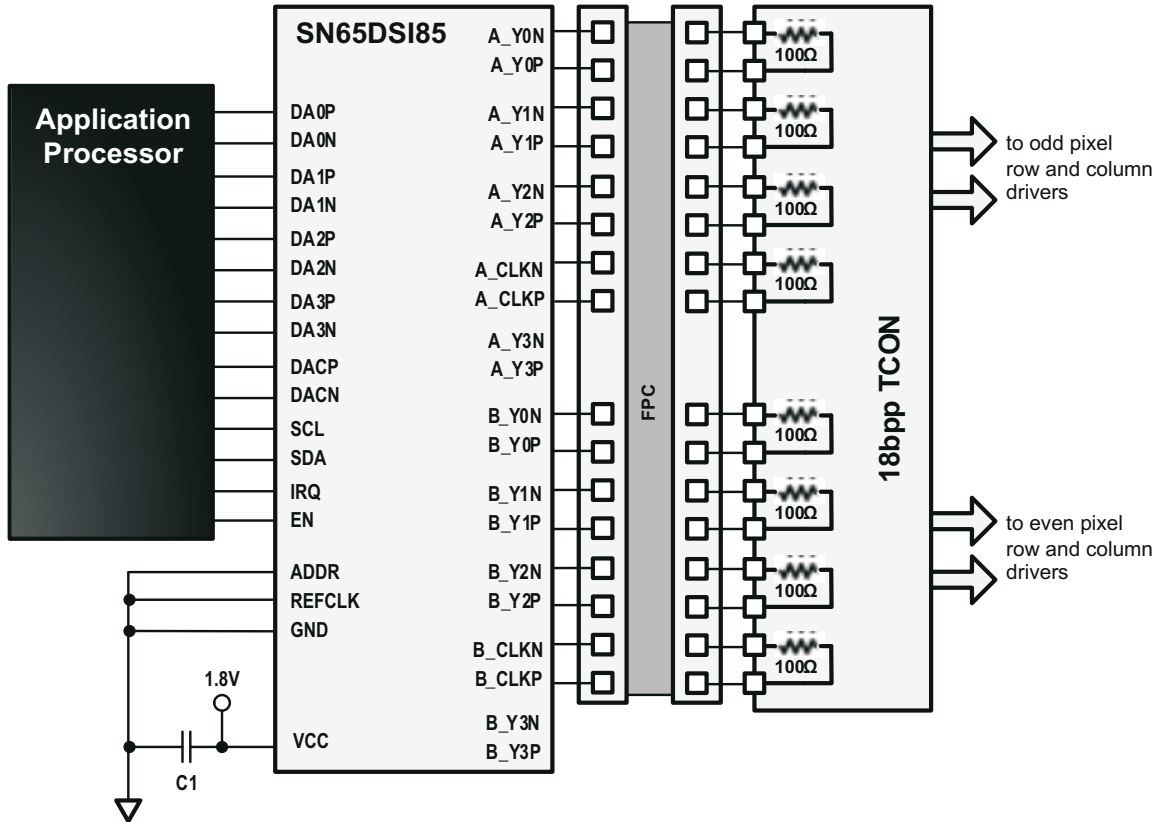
Application Processor

SN65DSI85

DA0P
DA0N
DA1P
DA1N
DA2P
DA2N
DA3P
DA3N
DACP
DACN
SCL
SDA
IRQ
EN
ADDR
REFCLK
GND
VCC

A_Y0N
A_Y0P
A_Y1N
A_Y1P
A_Y2N
A_Y2P
A_CLKN
A_CLKP
A_Y3N
A_Y3P
B_Y0N
B_Y0P
B_Y1N
B_Y1P
B_Y2N
B_Y2P
B_CLKN
B_CLKP
B_Y3N
B_Y3P

1.8V
C1

FPC

100Ω
100Ω
100Ω
100Ω
100Ω
100Ω
100Ω
100Ω

18bpp TCON

to odd pixel row and column drivers

to even pixel row and column drivers